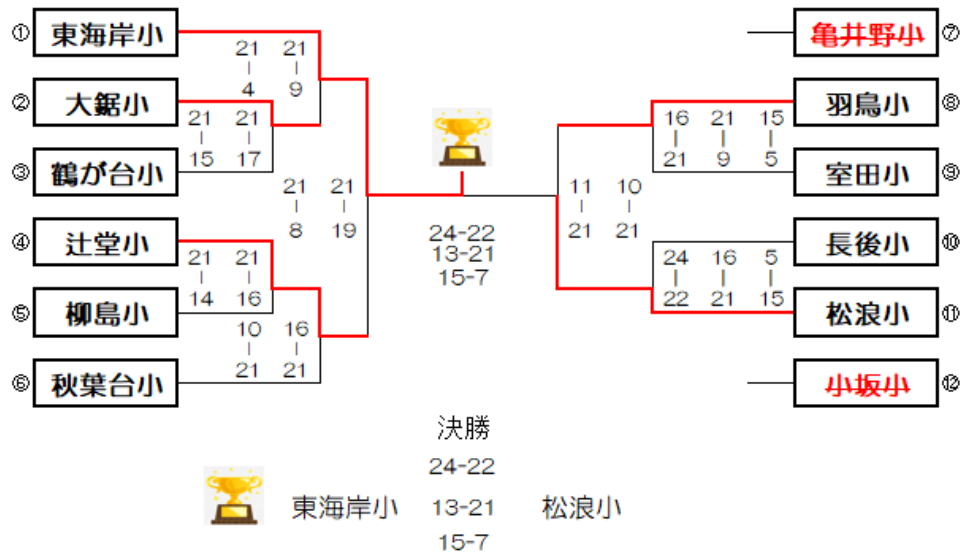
① 東海岸小
② 大鋸小
③ 鶴が台小
④ 辻堂小
⑤ 柳島小
⑥ 秋葉台小

21 - 4
21 - 9
21 - 15
21 - 17
21 - 8
21 - 19
21 - 14
21 - 16
10 - 21
16 - 21

24-22
13-21
15-7

11 - 21
10 - 21
16 - 21
21 - 9
15 - 5
24 - 22
16 - 21
5 - 15

亀井野小 ⑦
羽鳥小 ⑧
室田小 ⑨
長後小 ⑩
松浪小 ⑪
小坂小 ⑫

決勝
東海岸小 24-22 13-21 15-7 松浪小